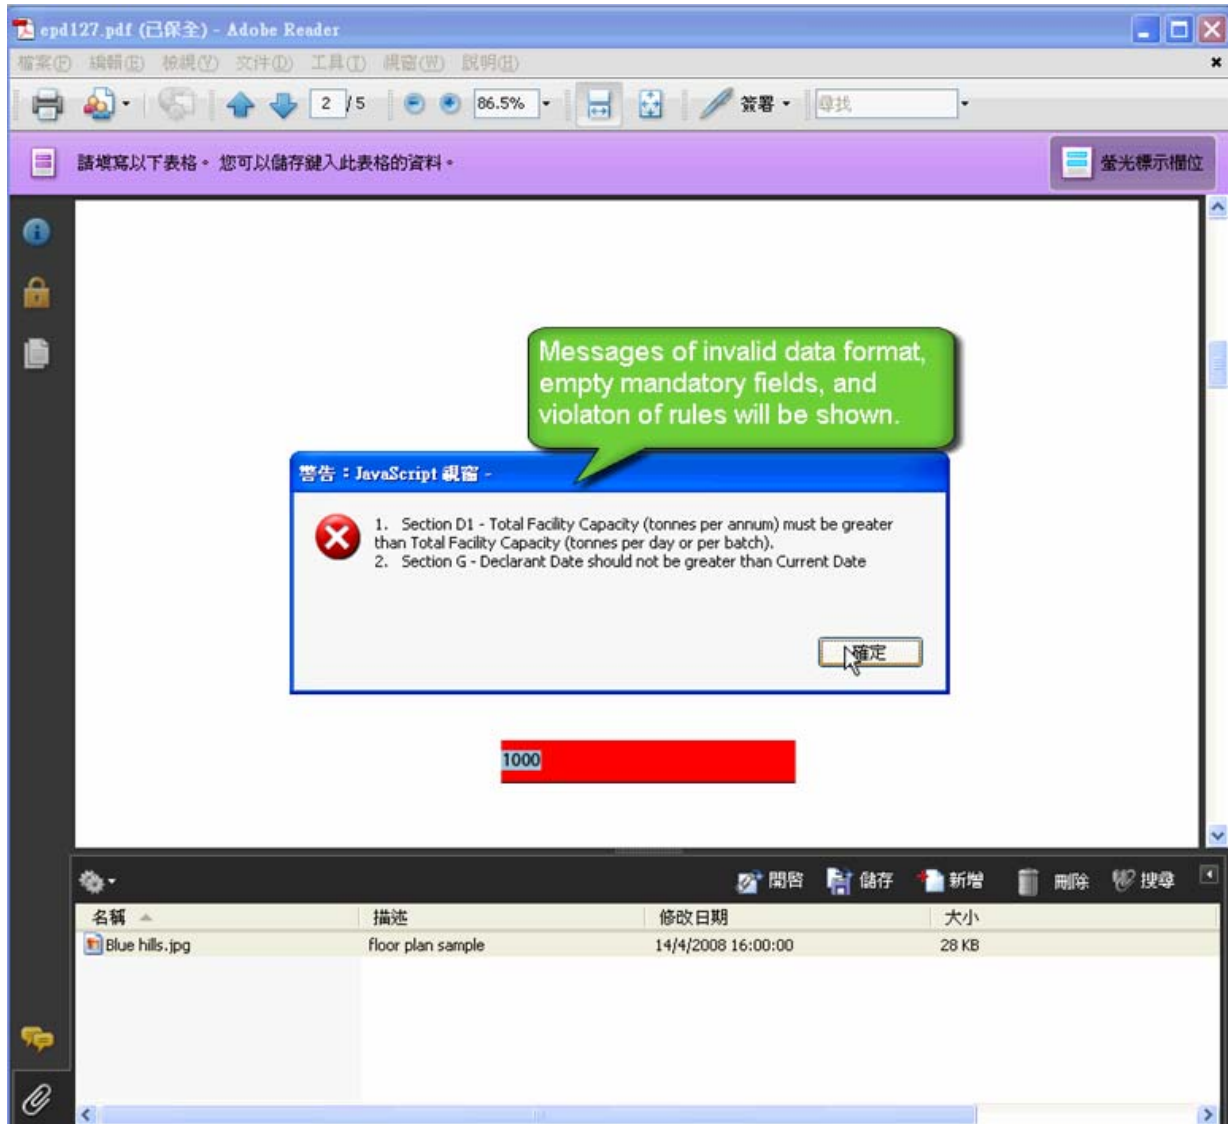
epd127.pdf (已保全) - Adobe Reader

檔案(F) 編輯(E) 檢視(V) 文件(D) 工具(T) 視窗(W) 說明(H)

2 / 5 86.5% 簽署 尋找

請填寫以下表格。您可以儲存鍵入此表格的資料。

螢光標示欄位

Messages of invalid data format, empty mandatory fields, and violaton of rules will be shown.

警告：JavaScript 視窗 -

1. Section D1 - Total Facility Capacity (tonnes per annum) must be greater than Total Facility Capacity (tonnes per day or per batch).
2. Section G - Declarant Date should not be greater than Current Date

確定

1000

開啟 儲存 新增 刪除 搜尋

| 名稱 | 描述 | 修改日期 | 大小 |
|---|---|---|---|
| Blue hills.jpg | floor plan sample | 14/4/2008 16:00:00 | 28 KB |